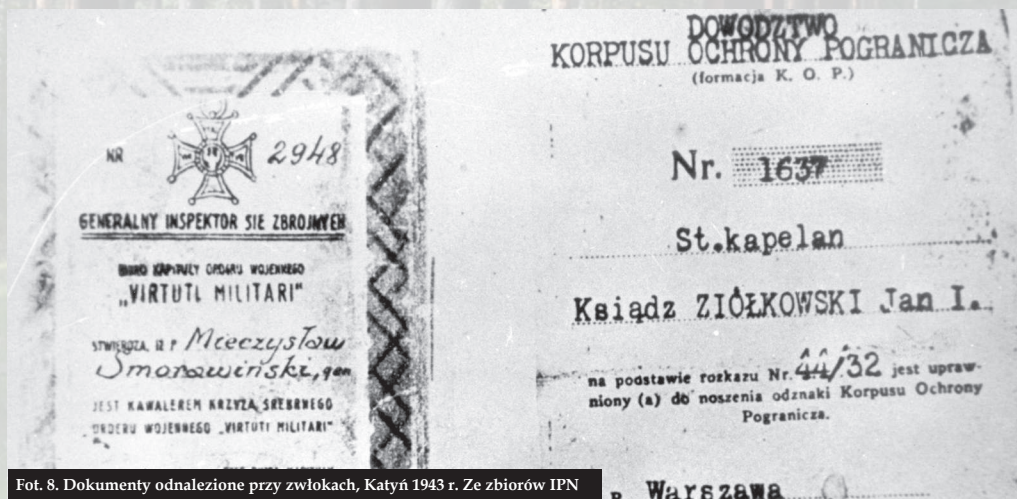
NR 2948

GENERALNY INSPEKTOR SIŁ ZBROJNYCH

BIURO KAPITUŁY ORDERU WOJENNEGO
„VIRTUTI MILITARI"

STWIERDZA, IŻ P. Mieczysław Smorawiński, gen.

JEST KAWALEREM KRZYŻA SREBRNEGO ORDERU WOJENNEGO „VIRTUTI MILITARI"

DOWODZTWO
KORPUSU OCHRONY POGRANICZA
(formacja K. O. P.)

Nr. 1637

St.kapelan

Ksiądz ZIÓŁKOWSKI Jan I.

na podstawie rozkazu Nr. 44/32 jest uprawniony (a) do noszenia odznaki Korpusu Ochrony Pogranicza.

Warszawa

Fot. 8. Dokumenty odnalezione przy zwłokach, Katyń 1943 r. Ze zbiorów IPN